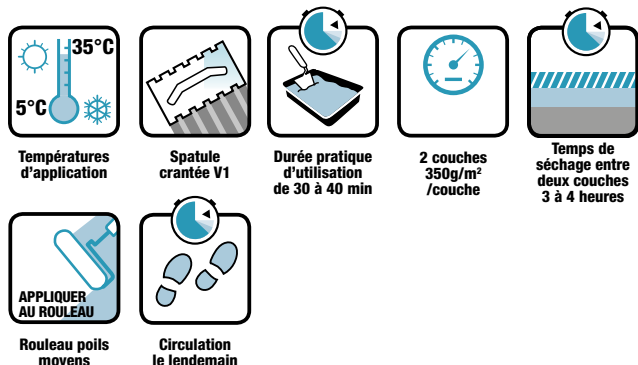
35°C

5°C

Températures d'application

Spatule crantée V1

Durée pratique d'utilisation de 30 à 40 min

2 couches 350g/m² /couche

Temps de séchage entre deux couches 3 à 4 heures

APPLIQUER AU ROULEAU

Rouleau poils moyens

Circulation le lendemain